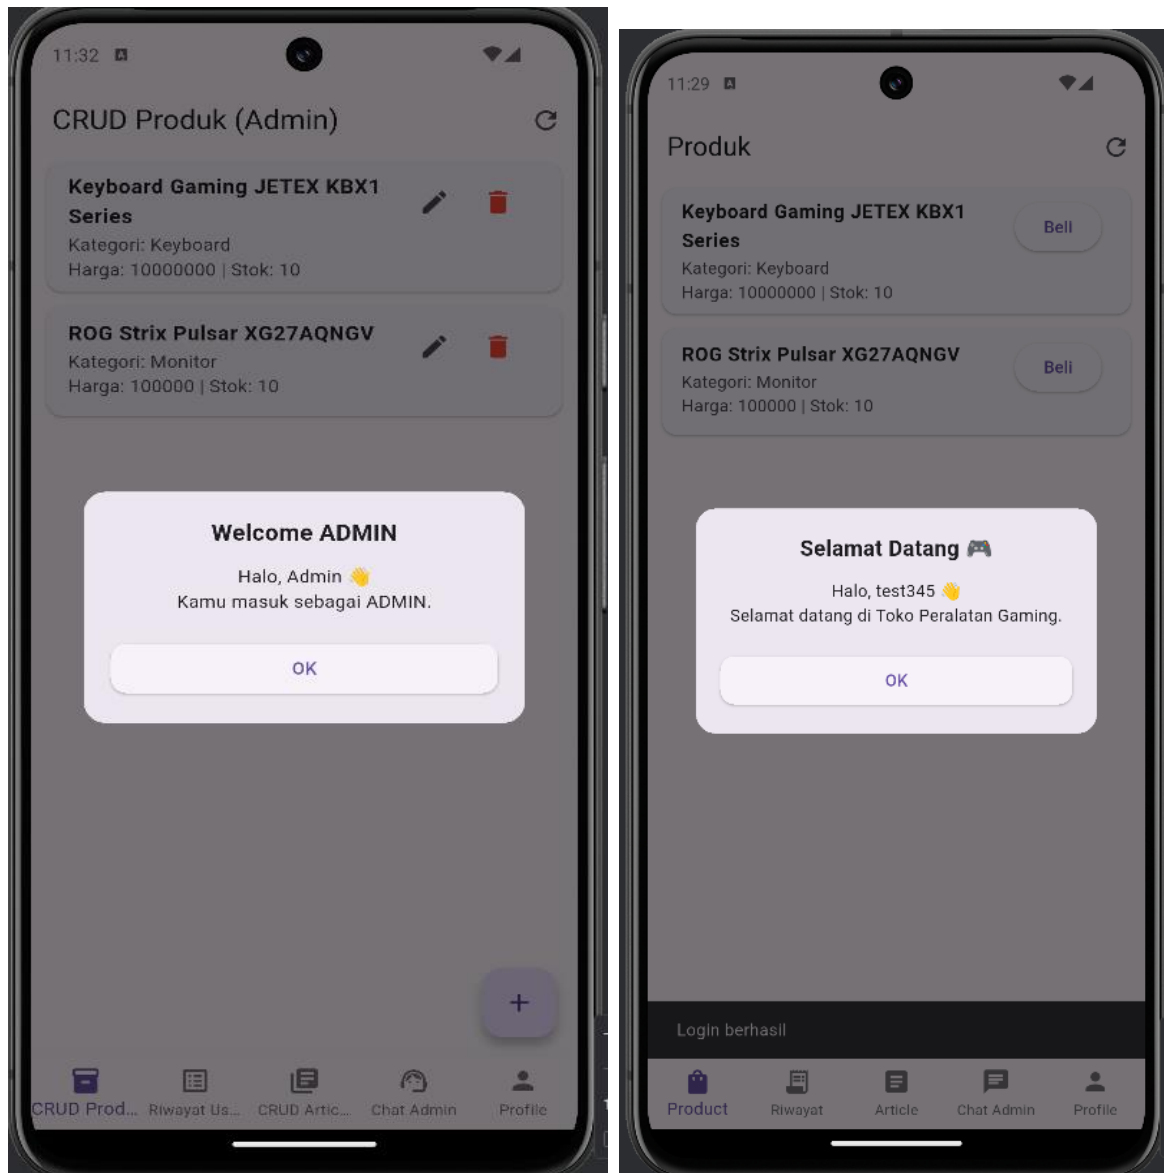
11:32

CRUD Produk (Admin)

Keyboard Gaming JETEX KBX1 Series
Kategori: Keyboard
Harga: 10000000 | Stok: 10

ROG Strix Pulsar XG27AQNGV
Kategori: Monitor
Harga: 100000 | Stok: 10

Welcome ADMIN

Halo, Admin 👋
Kamu masuk sebagai ADMIN.

OK

+

CRUD Prod... Riwayat Us... CRUD Artic... Chat Admin Profile

11:29

Produk

Keyboard Gaming JETEX KBX1 Series
Kategori: Keyboard
Harga: 10000000 | Stok: 10

Beli

ROG Strix Pulsar XG27AQNGV
Kategori: Monitor
Harga: 100000 | Stok: 10

Beli

Selamat Datang 🎮

Halo, test345 👋
Selamat datang di Toko Peralatan Gaming.

OK

Login berhasil

Product Riwayat Article Chat Admin Profile